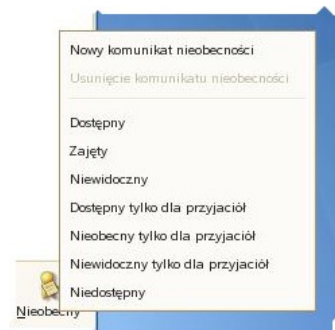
Nowy komunikat nieobecności
Usunięcie komunikatu nieobecności
Dostępny
Zajęty
Niewidoczny
Dostępny tylko dla przyjaciół
Nieobecny tylko dla przyjaciół
Niewidoczny tylko dla przyjaciół
Niedostępny
Nieobecny